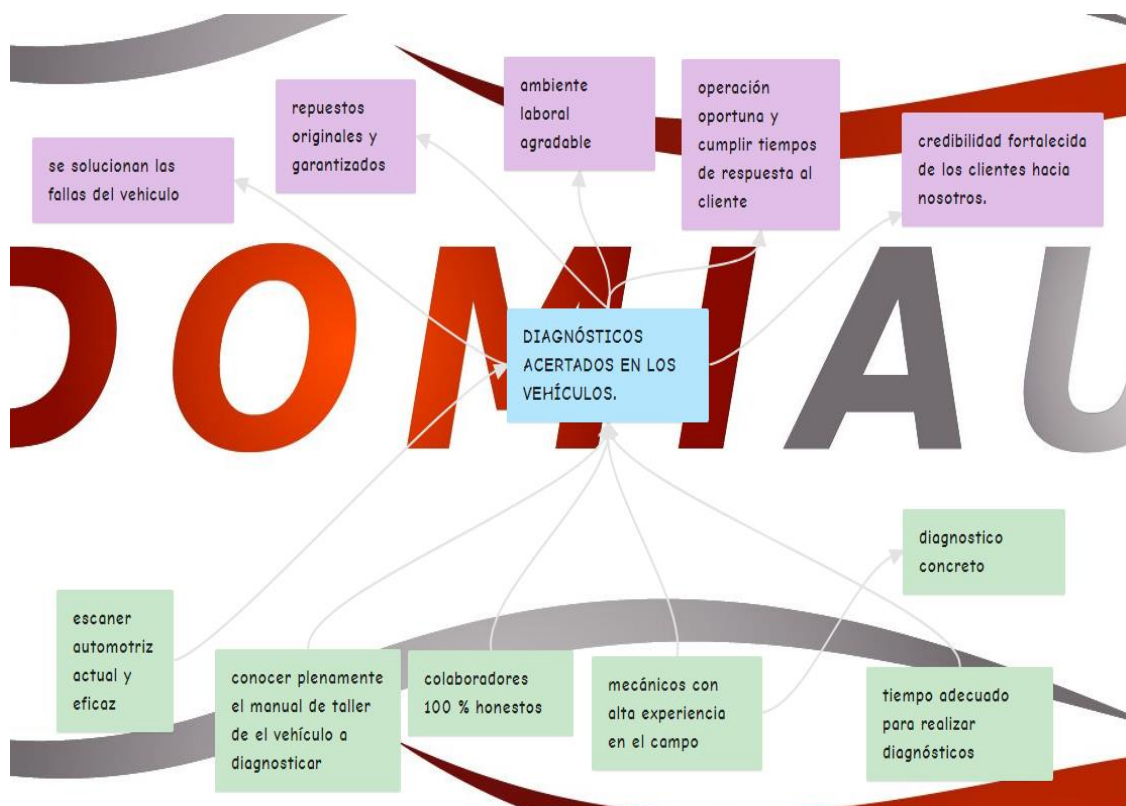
se solucionan las fallas del vehiculo

repuestos originales y garantizados

ambiente laboral agradable

operación oportuna y cumplir tiempos de respuesta al cliente

credibilidad fortalecida de los clientes hacia nosotros.

DOMIAU

DIAGNÓSTICOS ACERTADOS EN LOS VEHÍCULOS.

diagnostico concreto

escaner automotriz actual y eficaz

conocer plenamente el manual de taller de el vehículo a diagnosticar

colaboradores 100 % honestos

mecánicos con alta experiencia en el campo

tiempo adecuado para realizar diagnósticos